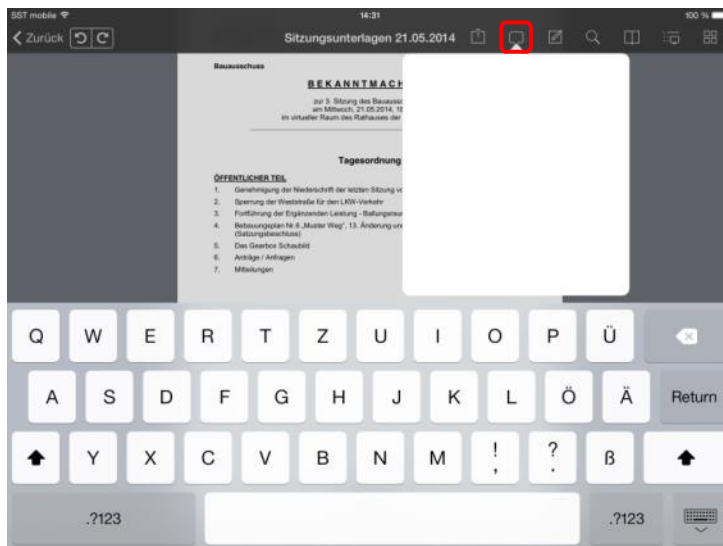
SST mobile 14:31 100 %

Zurück

Sitzungsunterlagen 21.05.2014

Bauausschuss

BEKANNTMACH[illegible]

zur 3. Sitzung des Bauaussc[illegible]
am Mittwoch, 21.05.2014, 1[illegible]
im virtuellen Raum des Rathauses der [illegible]

Tagesordnung

ÖFFENTLICHER TEIL

1. Genehmigung der Niederschrift der letzten Sitzung v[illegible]
2. Sperrung der Weststraße für den LKW-Verkehr
3. Fortführung der Ergänzenden Leistung - Ballungsrau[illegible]
4. Bebauungsplan Nr 8 „Muster Weg", 13. Änderung un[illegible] (Satzungsbeschluss)
5. Das Gearbox Schaubild
6. Anträge / Anfragen
7. Mitteilungen

Q W E R T Z U I O P Ü
A S D F G H J K L Ö Ä Return
Y X C V B N M ! , ? . ß
.?123 .?123